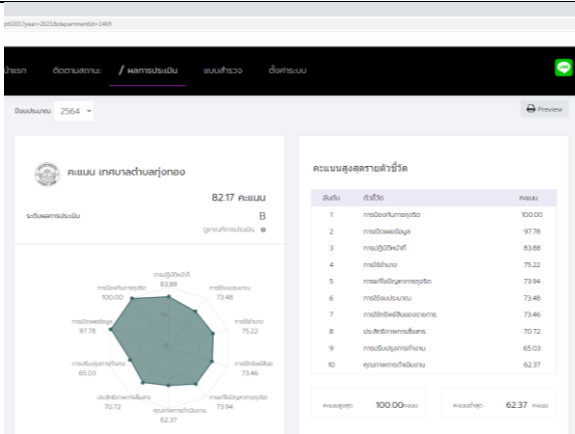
p&2017year=2021&departmentId=1469

หน้าแรก ติดตามสถานะ / ผลการประเมิน แบบสำรวจ ตั้งค่าระบบ

ปีงบประมาณ 2564

Preview

คะแนน เทศบาลตำบลทุ่งทอง

82.17 คะแนน

ระดับผลการประเมิน B

ดูเกณฑ์การประเมิน

การปฏิบัติหน้าที่ 83.88
การป้องกันการทุจริต 100.00
การใช้งบประมาณ 73.48
การเปิดเผยข้อมูล 97.78
การใช้อำนาจ 75.22
การปรับปรุงการทำงาน 65.03
การใช้ทรัพย์สินของราชการ 73.46
ประสิทธิภาพการสื่อสาร 70.72
การแก้ไขปัญหาการทุจริต 73.94
คุณภาพการดำเนินงาน 62.37

คะแนนสูงสุดรายตัวชี้วัด

| อันดับ | ตัวชี้วัด | คะแนน |
|---|---|---|
| 1 | การป้องกันการทุจริต | 100.00 |
| 2 | การเปิดเผยข้อมูล | 97.78 |
| 3 | การปฏิบัติหน้าที่ | 83.88 |
| 4 | การใช้อำนาจ | 75.22 |
| 5 | การแก้ไขปัญหาการทุจริต | 73.94 |
| 6 | การใช้งบประมาณ | 73.48 |
| 7 | การใช้ทรัพย์สินของราชการ | 73.46 |
| 8 | ประสิทธิภาพการสื่อสาร | 70.72 |
| 9 | การปรับปรุงการทำงาน | 65.03 |
| 10 | คุณภาพการดำเนินงาน | 62.37 |

คะแนนสูงสุด 100.00 คะแนน

คะแนนต่ำสุด 62.37 คะแนน